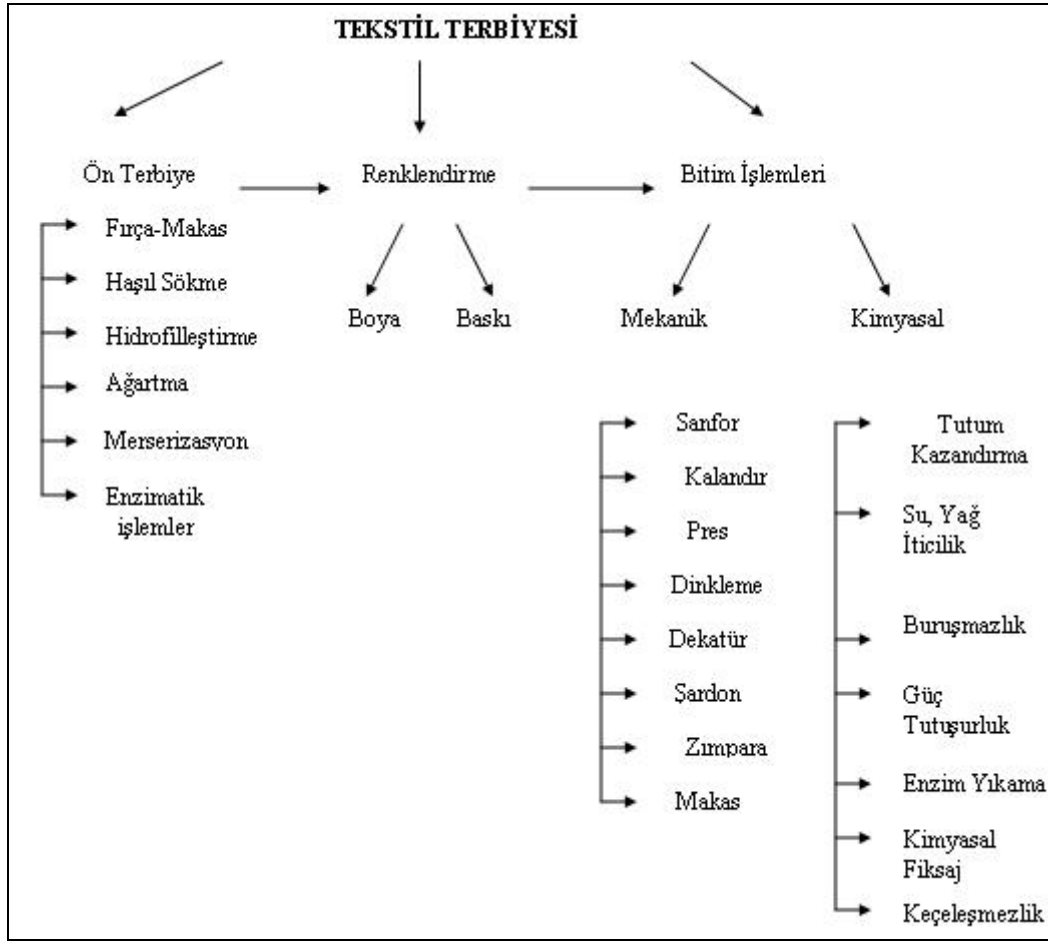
TEKSTİL TERBİYESİ

Ön Terbiye

Renklendirme

Bitim İşlemleri

Fırça-Makas

Haşıl Sökme

Hidrofilleştirme

Ağartma

Merserizasyon

Enzimatik işlemler

Boya

Baskı

Mekanik

Kimyasal

Sanfor

Kalandır

Pres

Dinkleme

Dekatür

Şardon

Zımpara

Makas

Tutum Kazandırma

Su, Yağ İticilik

Buruşmazlık

Güç Tutuşurluk

Enzim Yıkama

Kimyasal Fiksaj

Keçeleşmezlik